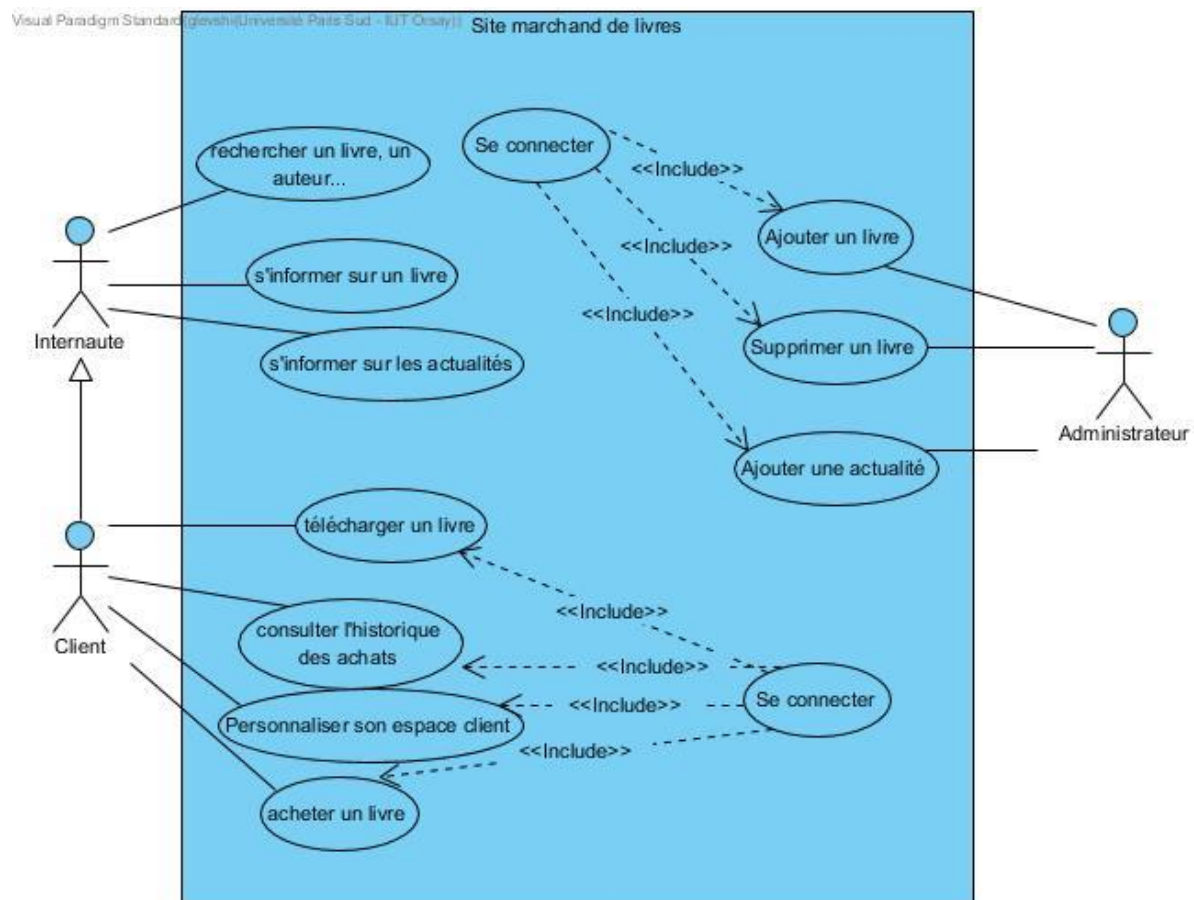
Visual Paradigm Standard(glevshi(Université Paris Sud - IUT Orsay))

Site marchand de livres

rechercher un livre, un auteur...

Se connecter

<<Include>>

Ajouter un livre

<<Include>>

s'informer sur un livre

<<Include>>

Internaute

Supprimer un livre

s'informer sur les actualités

Administrateur

Ajouter une actualité

télécharger un livre

<<Include>>

Client

consulter l'historique des achats

<<Include>>

Se connecter

<<Include>>

Personnaliser son espace client

<<Include>>

acheter un livre